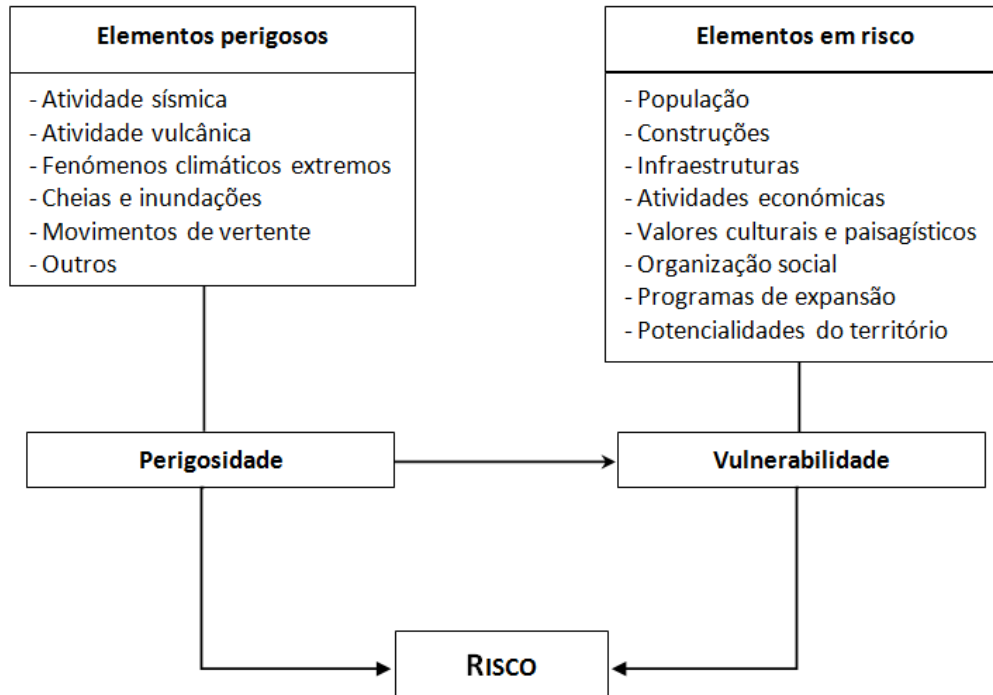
Elementos perigosos

- Atividade sísmica
- Atividade vulcânica
- Fenómenos climáticos extremos
- Cheias e inundações
- Movimentos de vertente
- Outros

Elementos em risco

- População
- Construções
- Infraestruturas
- Atividades económicas
- Valores culturais e paisagísticos
- Organização social
- Programas de expansão
- Potencialidades do território

Perigosidade

Vulnerabilidade

RISCO